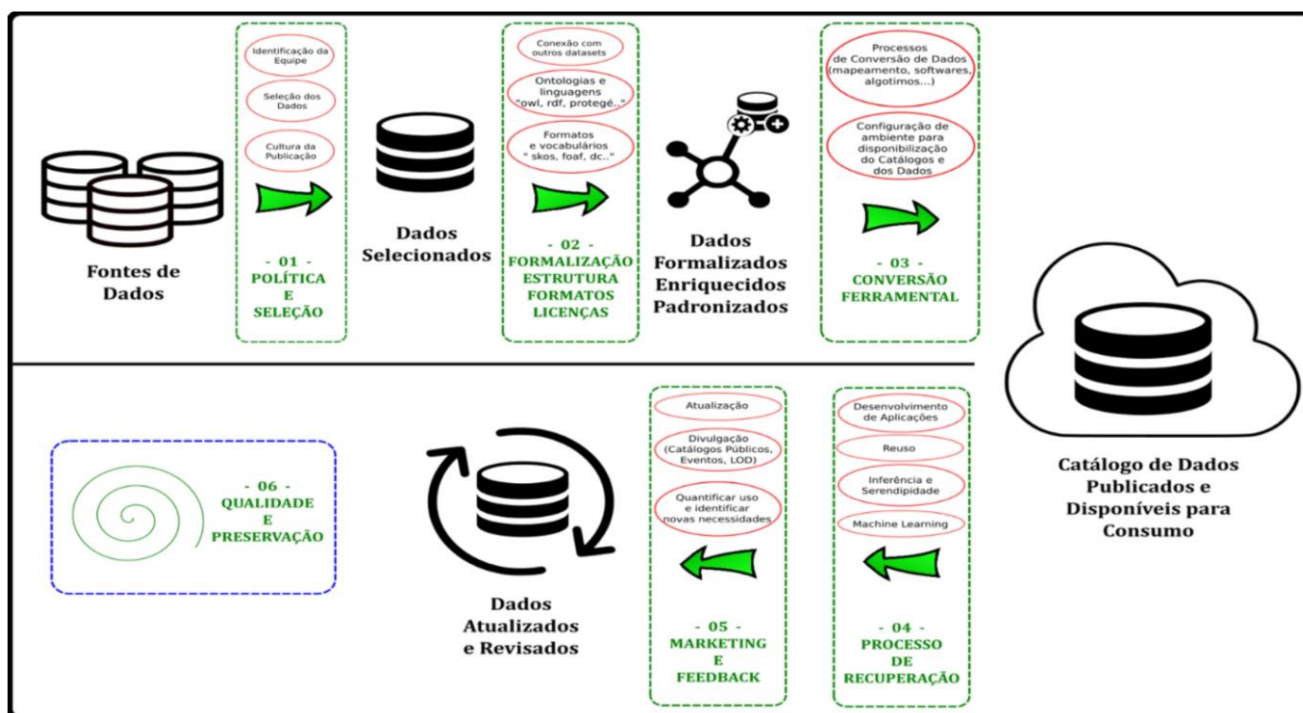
Fontes de Dados

Identificação da Equipe

Seleção dos Dados

Cultura da Publicação

- 01 -
POLÍTICA
E
SELEÇÃO

Dados Selecionados

Conexão com outros datasets

Ontologias e linguagens "owl, rdf, protegé.."

Formatos e vocabulários " skos, foaf, dc.."

- 02 -
FORMALIZAÇÃO
ESTRUTURA
FORMATOS
LICENÇAS

Dados Formalizados Enriquecidos Padronizados

Processos de Conversão de Dados (mapeamento, softwares, algotimos...)

Configuração de ambiente para disponibilização do Catálogos e dos Dados

- 03 -
CONVERSÃO
FERRAMENTAL

Catálogo de Dados Publicados e Disponíveis para Consumo

Desenvolvimento de Aplicações

Reuso

Inferência e Serendipidade

Machine Learning

- 04 -
PROCESSO
DE
RECUPERAÇÃO

Atualização

Divulgação (Catálogos Públicos, Eventos, LOD)

Quantificar uso e identificar novas necessidades

- 05 -
MARKETING
E
FEEDBACK

Dados Atualizados e Revisados

- 06 -
QUALIDADE
E
PRESERVAÇÃO